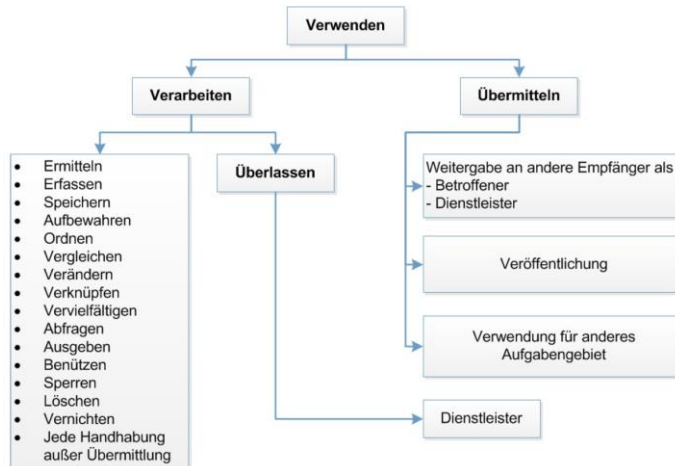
Verwenden

Verarbeiten

Übermitteln

- Ermitteln
- Erfassen
- Speichern
- Aufbewahren
- Ordnen
- Vergleichen
- Verändern
- Verknüpfen
- Vervielfältigen
- Abfragen
- Ausgeben
- Benützen
- Sperren
- Löschen
- Vernichten
- Jede Handhabung außer Übermittlung

Überlassen

Weitergabe an andere Empfänger als
- Betroffener
- Dienstleister

Veröffentlichung

Verwendung für anderes Aufgabengebiet

Dienstleister